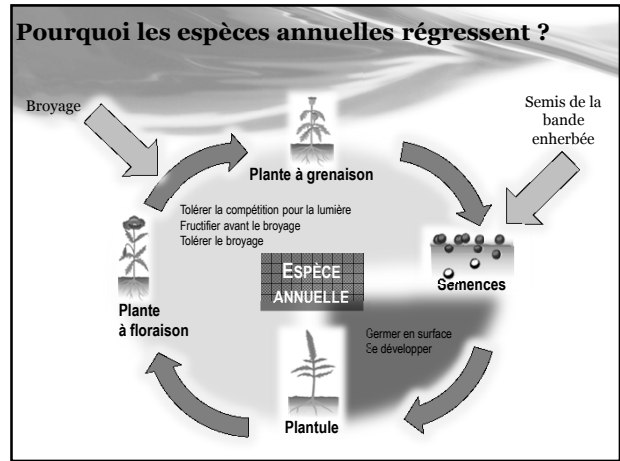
Pourquoi les espèces annuelles régressent ?

Broyage

Semis de la bande enherbée

Plante à grenaison

Tolérer la compétition pour la lumière
Fructifier avant le broyage
Tolérer le broyage

ESPÈCE ANNUELLE

Semences

Plante à floraison

Germer en surface
Se développer

Plantule